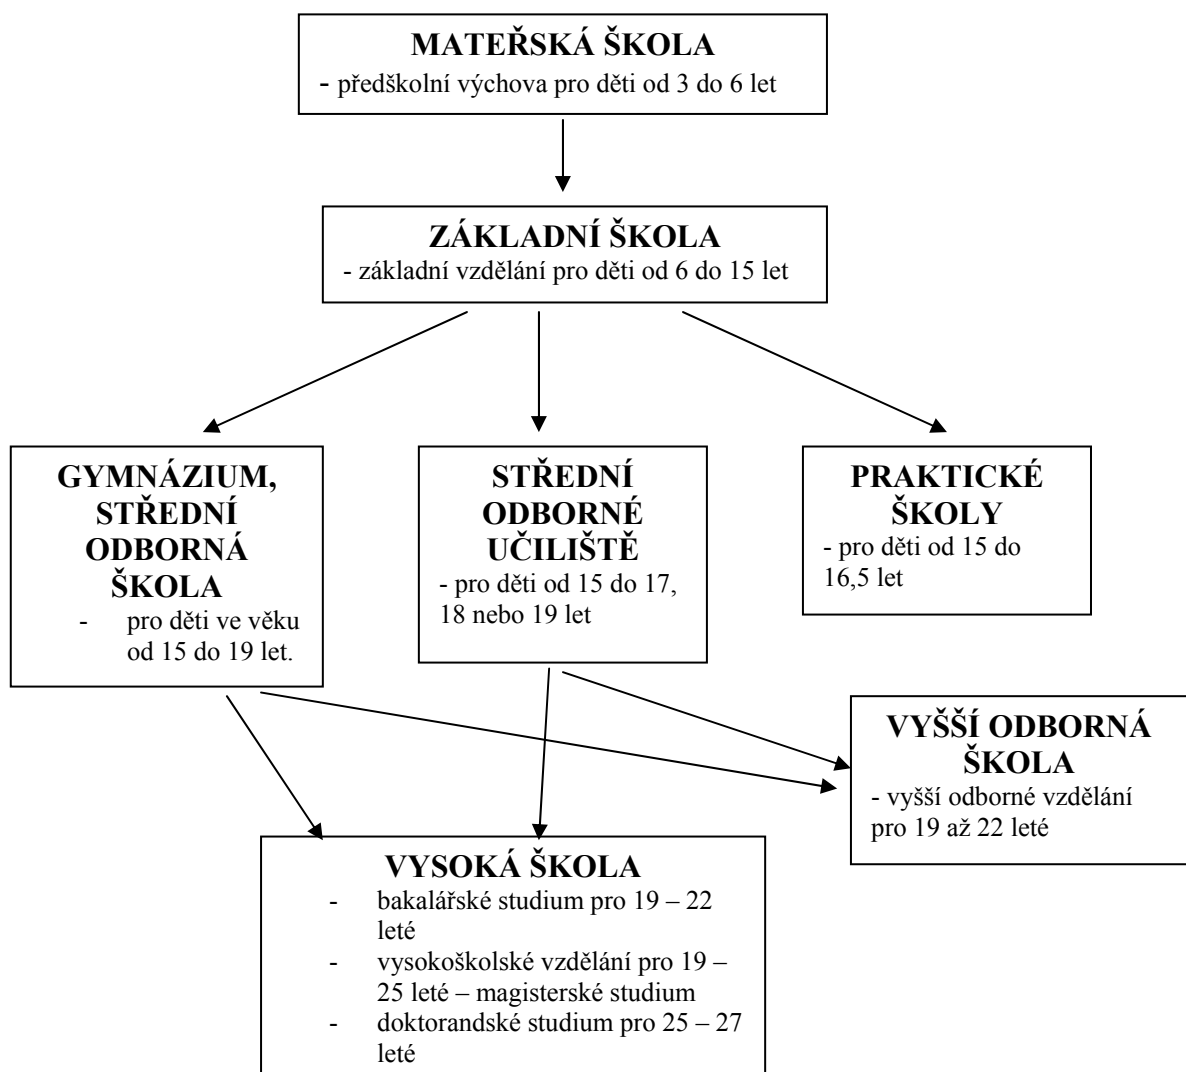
MATEŘSKÁ ŠKOLA
- předškolní výchova pro děti od 3 do 6 let

ZÁKLADNÍ ŠKOLA
- základní vzdělání pro děti od 6 do 15 let

GYMNÁZIUM, STŘEDNÍ ODBORNÁ ŠKOLA
- pro děti ve věku od 15 do 19 let.

STŘEDNÍ ODBORNÉ UČILIŠTĚ
- pro děti od 15 do 17, 18 nebo 19 let

PRAKTICKÉ ŠKOLY
- pro děti od 15 do 16,5 let

VYŠŠÍ ODBORNÁ ŠKOLA
- vyšší odborné vzdělání pro 19 až 22 leté

VYSOKÁ ŠKOLA
- bakalářské studium pro 19 – 22 leté
- vysokoškolské vzdělání pro 19 – 25 leté – magisterské studium
- doktorandské studium pro 25 – 27 leté